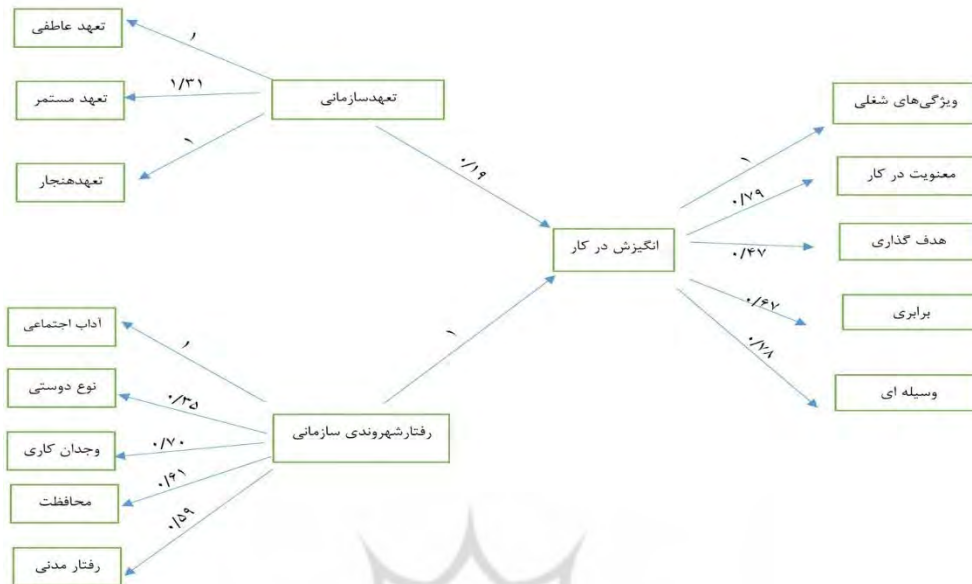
تعهد عاطفی
۱
تعهد مستمر
۱/۳۱
تعهدسازمانی
تعهدهنجار
۱
۰/۱۹
ویژگی‌های شغلی
۱
معنویت در کار
۰/۷۹
انگیزش در کار
هدف گذاری
۰/۴۷
برابری
۰/۶۷
۰/۷۸
وسیله ای
آداب اجتماعی
۱
۱
نوع دوستی
۰/۳۵
رفتارشهروندی سازمانی
وجدان کاری
۰/۷۰
محافظت
۰/۶۱
۰/۵۹
رفتار مدنی